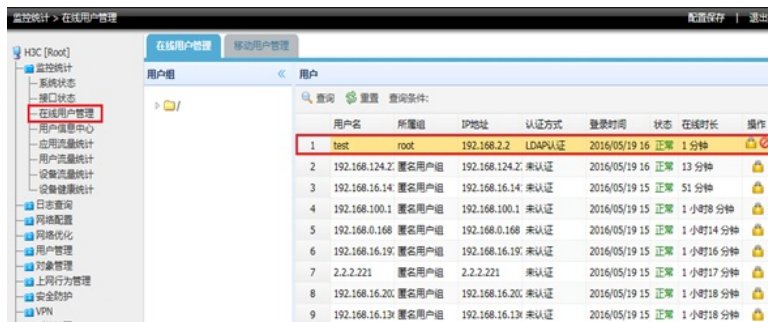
监控统计 > 在线用户管理

配置保存 | 退出

H3C [Root]
监控统计
系统状态
接口状态
在线用户管理
用户信息中心
应用流量统计
用户流量统计
设备流量统计
设备健康统计
日志查询
网络配置
网络优化
用户管理
对象管理
上网行为管理
安全防护
VPN

在线用户管理 | 移动用户管理

用户组 «

/

用户

查询 重置 查询条件:

| | 用户名 | 所属组 | IP地址 | 认证方式 | 登录时间 | 状态 | 在线时长 | 操作 |
|---|---|---|---|---|---|---|---|---|
| 1 | test | root | 192.168.2.2 | LDAP认证 | 2016/05/19 16 | 正常 | 1 分钟 | |
| 2 | 192.168.124.2 | 匿名用户组 | 192.168.124.2 | 未认证 | 2016/05/19 16 | 正常 | 13 分钟 | |
| 3 | 192.168.16.14 | 匿名用户组 | 192.168.16.14 | 未认证 | 2016/05/19 16 | 正常 | 51 分钟 | |
| 4 | 192.168.100.1 | 匿名用户组 | 192.168.100.1 | 未认证 | 2016/05/19 15 | 正常 | 1 小时8 分钟 | |
| 5 | 192.168.0.168 | 匿名用户组 | 192.168.0.168 | 未认证 | 2016/05/19 15 | 正常 | 1 小时14 分钟 | |
| 6 | 192.168.16.19 | 匿名用户组 | 192.168.16.19 | 未认证 | 2016/05/19 15 | 正常 | 1 小时16 分钟 | |
| 7 | 2.2.2.221 | 匿名用户组 | 2.2.2.221 | 未认证 | 2016/05/19 15 | 正常 | 1 小时17 分钟 | |
| 8 | 192.168.16.20 | 匿名用户组 | 192.168.16.20 | 未认证 | 2016/05/19 15 | 正常 | 1 小时18 分钟 | |
| 9 | 192.168.16.13 | 匿名用户组 | 192.168.16.13 | 未认证 | 2016/05/19 15 | 正常 | 1 小时18 分钟 | |